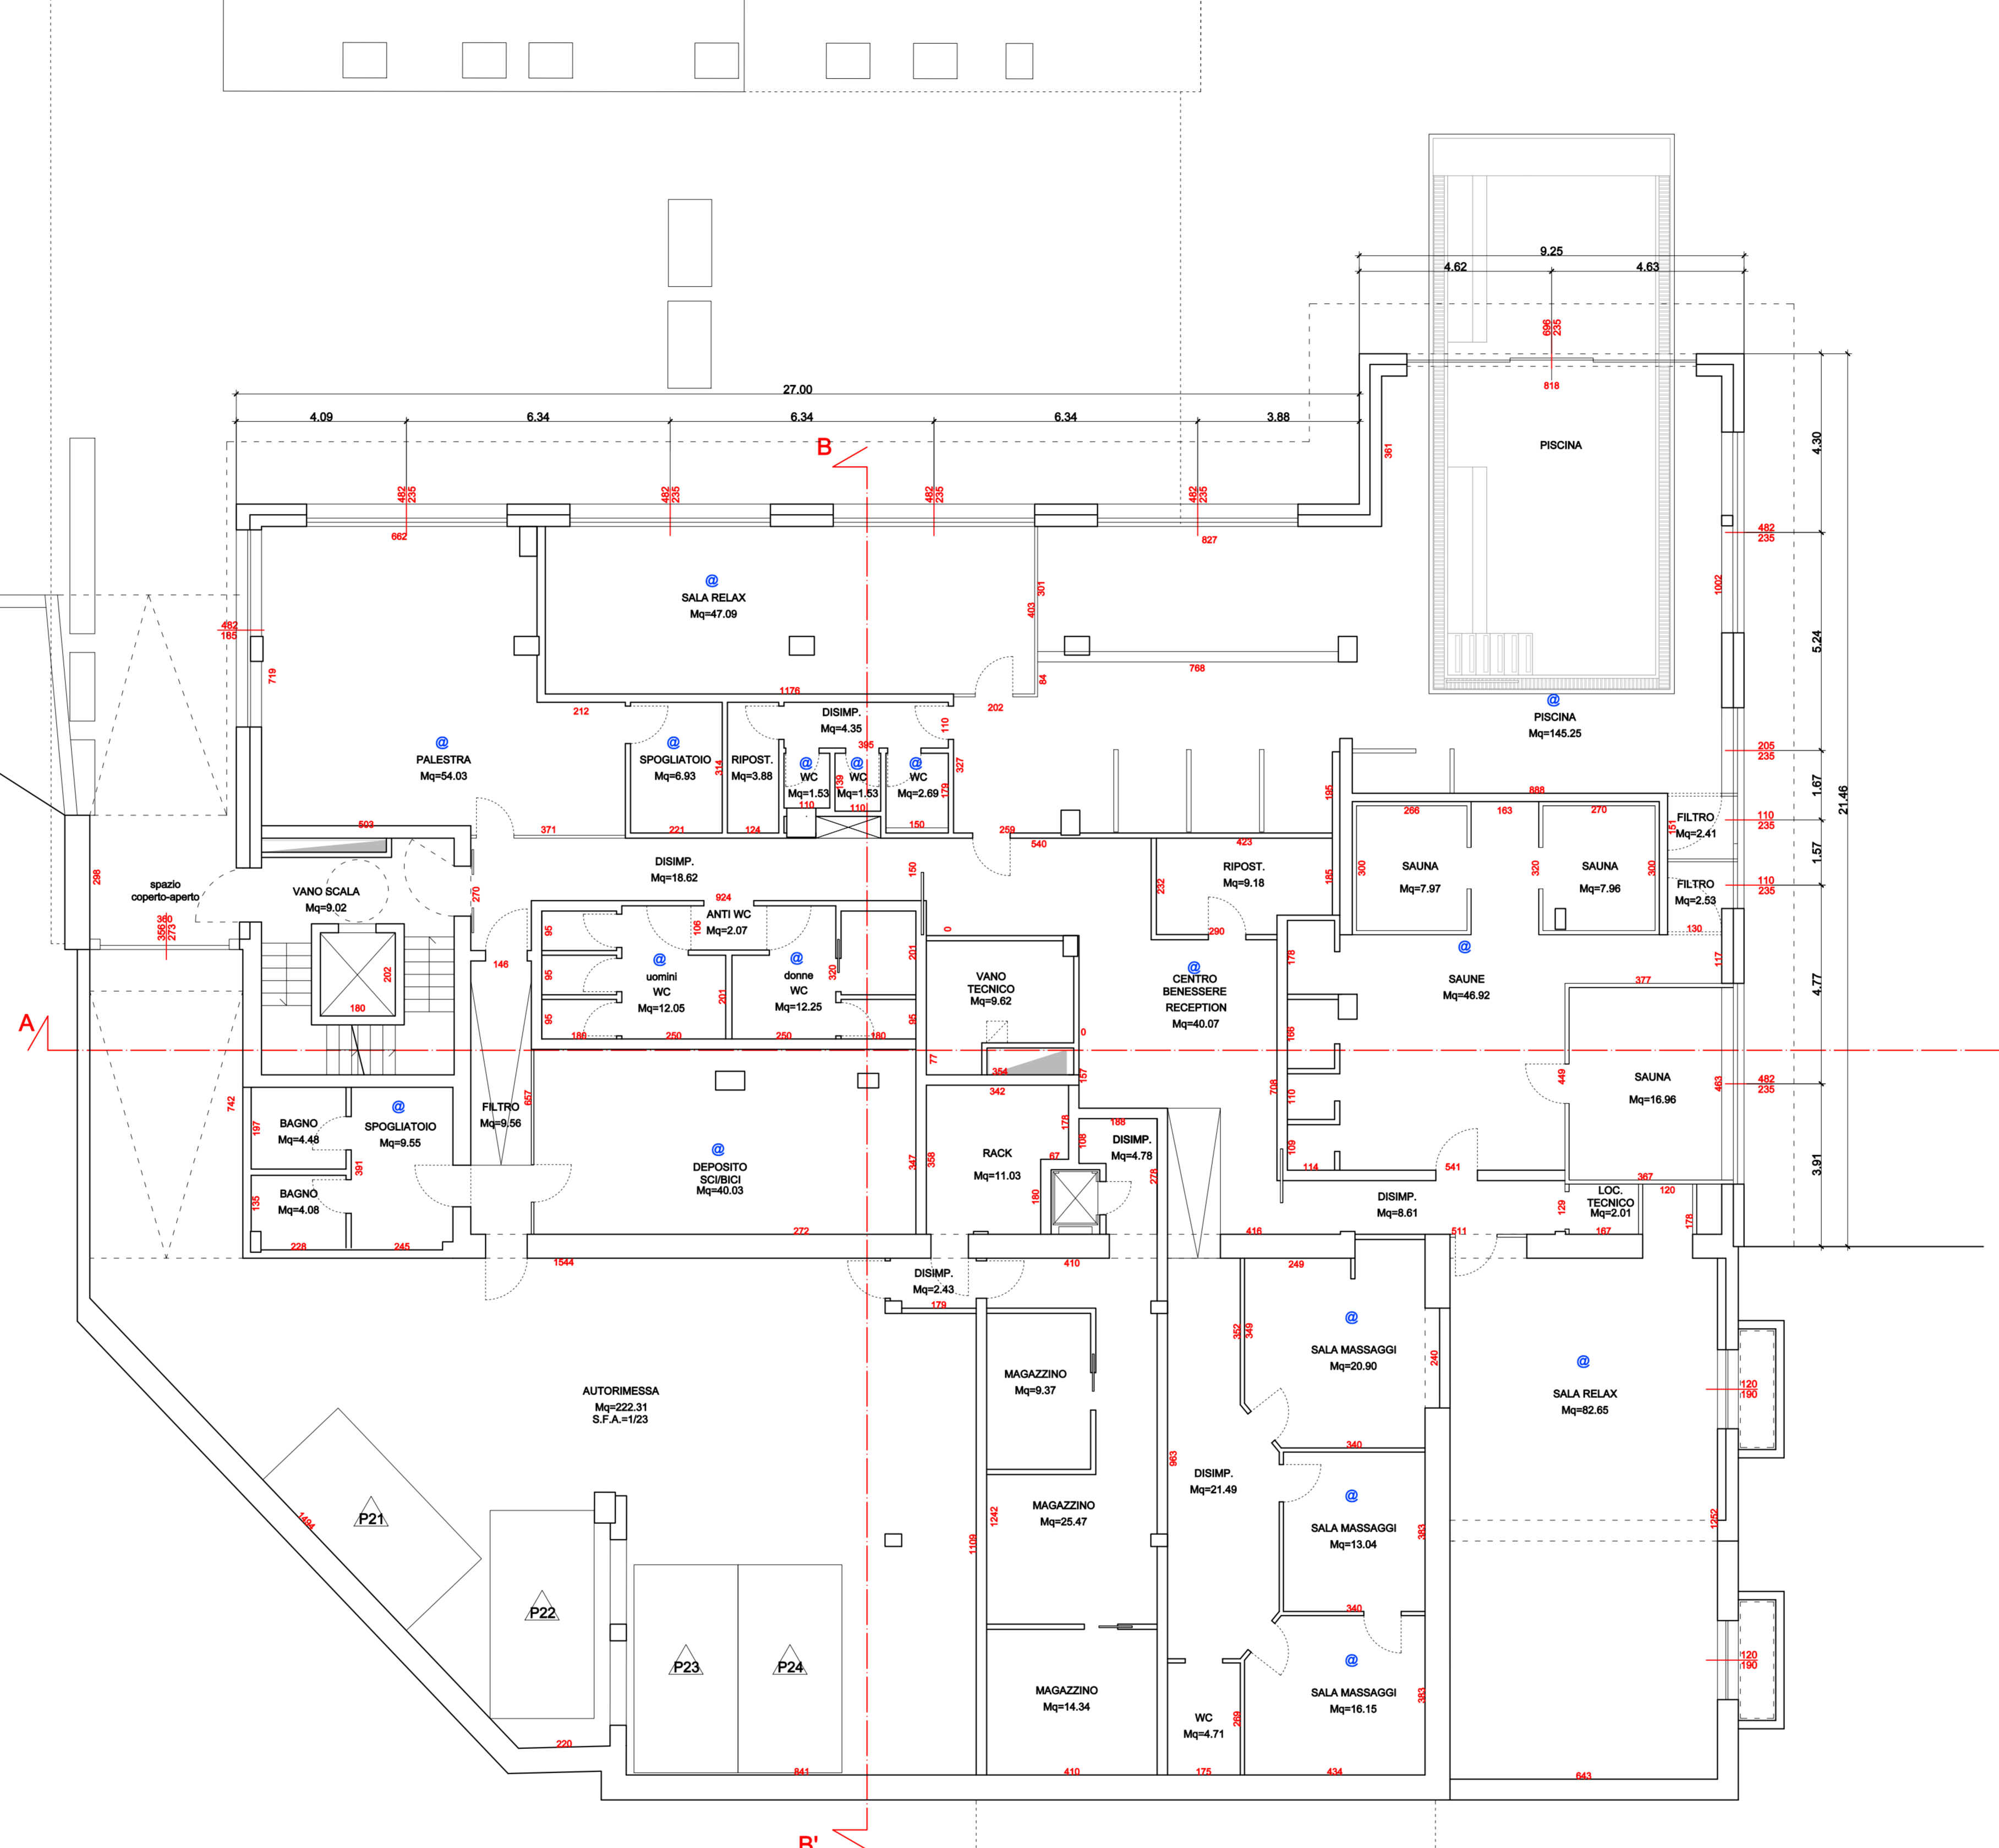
9.25
4.62
4.63
696
235
818
PISCINA
27.00
4.09
6.34
6.34
6.34
3.88
B
482
235
482
235
482
235
482
235
361
4.30
662
827
482
235
1002
@
SALA RELAX
Mq=47.09
403
301
482
165
719
5.24
768
1176
84
202
212
@
PISCINA
Mq=145.25
DISIMP.
Mq=4.35
110
395
@
PALESTRA
Mq=54.03
@
SPOGLIATOIO
Mq=6.93
314
RIPOST.
Mq=3.88
@
WC
Mq=1.53
110
@
WC
Mq=1.53
110
@
WC
Mq=2.69
327
179
205
235
1.67
888
195
266
163
270
FILTRO
Mq=2.41
151
110
235
21.46
503
371
221
124
150
259
540
423
DISIMP.
Mq=18.62
RIPOST.
Mq=9.18
SAUNA
Mq=7.97
300
320
SAUNA
Mq=7.96
300
1.57
FILTRO
Mq=2.53
110
235
298
spazio
coperto-aperto
VANO SCALA
Mq=9.02
270
150
924
ANTI WC
Mq=2.07
106
232
185
290
130
360
356
273
95
@
uomini
WC
Mq=12.05
201
@
donne
WC
Mq=12.25
320
201
0
VANO
TECNICO
Mq=9.62
@
CENTRO
BENESSERE
RECEPTION
Mq=40.07
178
@
SAUNE
Mq=46.92
117
377
4.77
202
180
146
95
95
186
250
250
180
95
0
A
186
77
354
157
708
449
SAUNA
Mq=16.96
463
482
235
742
@
BAGNO
Mq=4.48
SPOGLIATOIO
Mq=9.55
FILTRO
Mq=9.56
657
342
110
197
391
@
DEPOSITO
SCI/BICI
Mq=40.03
347
358
RACK
Mq=11.03
178
188
106
DISIMP.
Mq=4.78
67
109
114
541
367
3.91
BAGNO
Mq=4.08
135
180
278
DISIMP.
Mq=8.61
LOC.
TECNICO
Mq=2.01
129
120
178
228
245
272
416
511
167
1544
410
249
DISIMP.
Mq=2.43
179
@
SALA MASSAGGI
Mq=20.90
352
349
240
@
SALA RELAX
Mq=82.65
120
190
AUTORIMESSA
Mq=222.31
S.F.A.=1/23
MAGAZZINO
Mq=9.37
340
963
DISIMP.
Mq=21.49
MAGAZZINO
Mq=25.47
@
SALA MASSAGGI
Mq=13.04
383
1252
1494
P21
1109
1242
P22
340
@
SALA MASSAGGI
Mq=16.15
383
P23
P24
MAGAZZINO
Mq=14.34
WC
Mq=4.71
269
120
190
220
841
410
175
434
643
B'